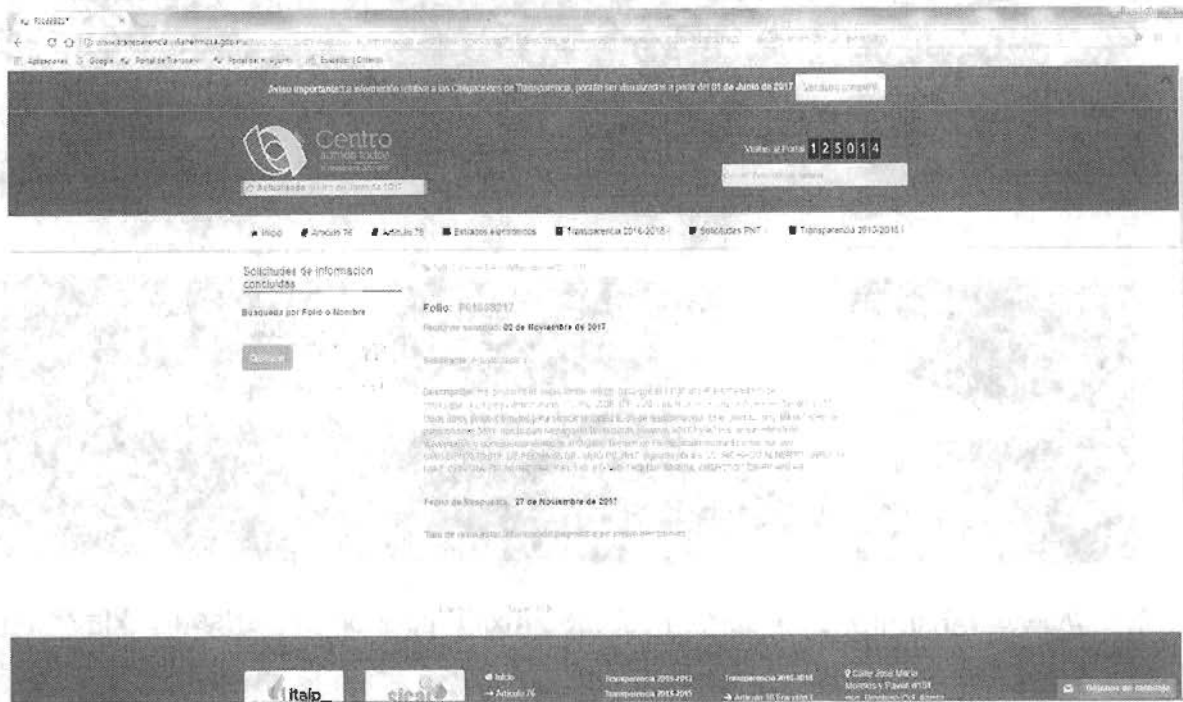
Aviso importante: La información relativa a las Obligaciones de Transparencia, podrán ser visualizadas a partir del 01 de Junio de 2017 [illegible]

Centro
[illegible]

Actualizado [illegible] 2017

Visitas al Portal 1 2 5 0 1 4

Inicio   Artículo 76   Artículo 78   Estados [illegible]   Transparencia 2016-2018 |   Solicitudes PNT |   Transparencia 2013-2015 |

Solicitudes de información concluidas

Búsqueda por Folio o Nombre

Buscar

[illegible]

Folio: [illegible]

Fecha de solicitud: 02 de Noviembre de 2017

Solicitante: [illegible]

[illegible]

Fecha de Respuesta: 27 de Noviembre de 2017

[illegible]

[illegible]

itaip

sicai

Inicio
→ Artículo 76

Transparencia 2013-2015

Transparencia 2013-2015

Transparencia 2016-2018
→ Artículo 78 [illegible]

Calle José María Morelos y Pavón #151 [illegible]

Déjanos un mensaje